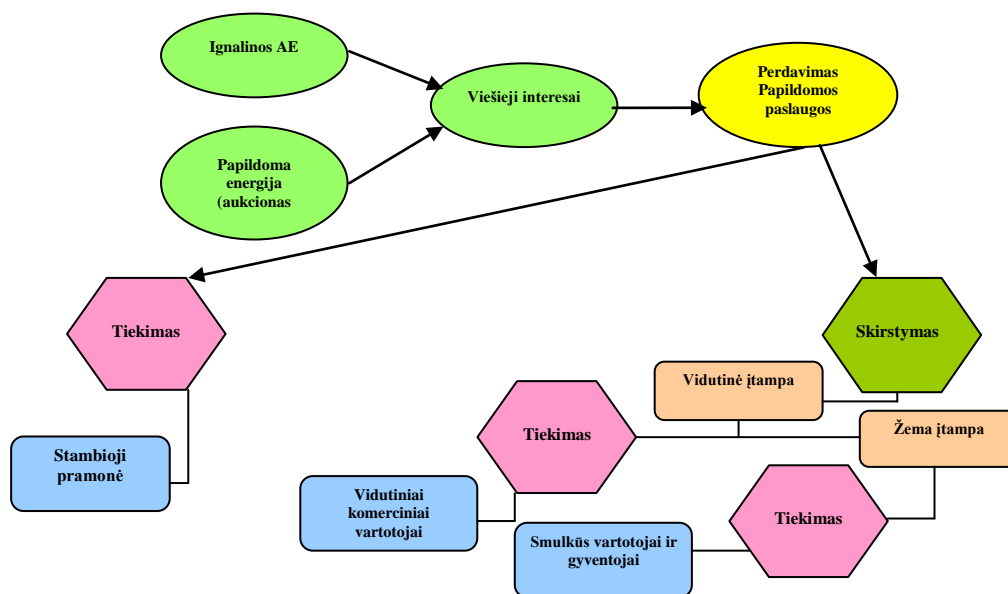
Ignalinos AE

Viešieji interesai

Perdavimas
Papildomos
paslaugos

Papildoma
energija
(aukcionas

Tiekimas

Skirstymas

Vidutinė įtampa

Tiekimas

Žema įtampa

Stambioji
pramonė

Vidutiniai
komerciniai
vartotojai

Tiekimas

Smulkūs vartotojai ir
gyventojai